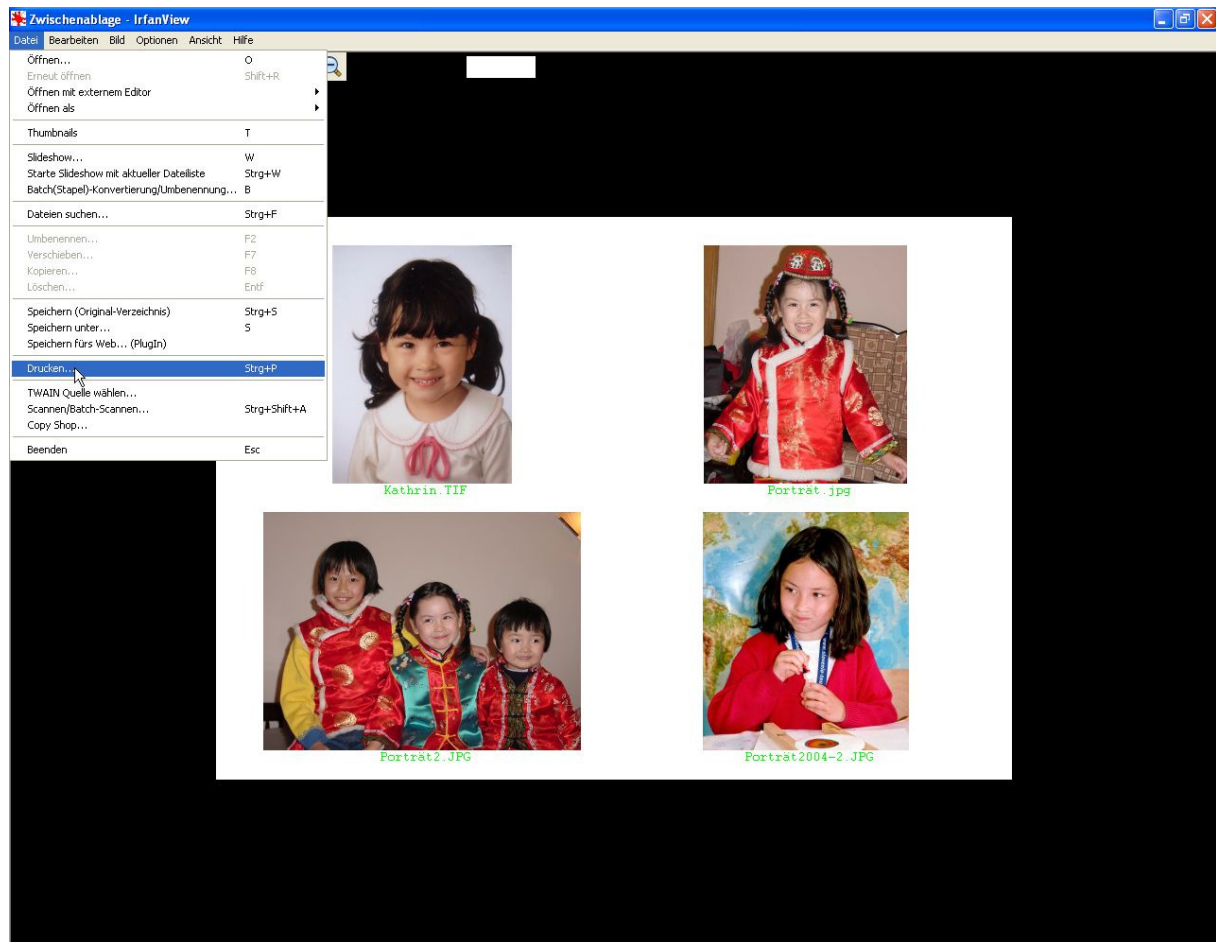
Zwischenablage - IrfanView

Datei Bearbeiten Bild Optionen Ansicht Hilfe

Öffnen... O
Erneut öffnen Shift+R
Öffnen mit externem Editor
Öffnen als

Thumbnails T

Slideshow... W
Starte Slideshow mit aktueller Dateiliste Strg+W
Batch(Stapel)-Konvertierung/Umbenennung... B

Dateien suchen... Strg+F

Umbenennen... F2
Verschieben... F7
Kopieren... F8
Löschen... Entf

Speichern (Original-Verzeichnis) Strg+S
Speichern unter... S
Speichern fürs Web... (PlugIn)

Drucken... Strg+P

TWAIN Quelle wählen...
Scannen/Batch-Scannen... Strg+Shift+A
Copy Shop...

Beenden Esc

Kathrin.TIF

Porträt.jpg

Porträt2.JPG

Porträt2004-2.JPG